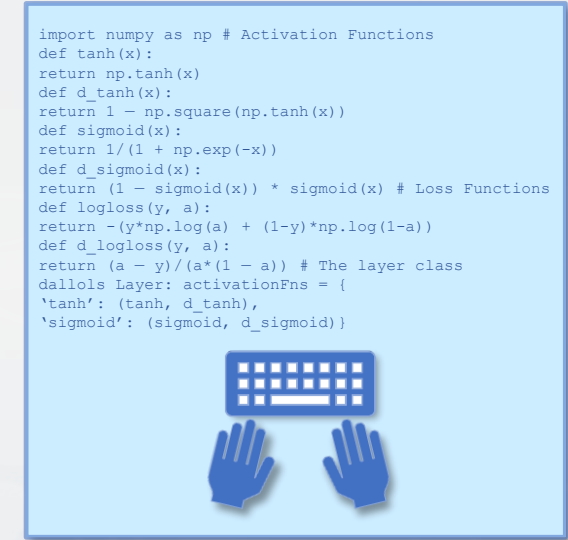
import numpy as np # Activation Functions
def tanh(x):
return np.tanh(x)
def d_tanh(x):
return 1 — np.square(np.tanh(x))
def sigmoid(x):
return 1/(1 + np.exp(-x))
def d_sigmoid(x):
return (1 — sigmoid(x)) * sigmoid(x) # Loss Functions
def logloss(y, a):
return -(y*np.log(a) + (1-y)*np.log(1-a))
def d_logloss(y, a):
return (a — y)/(a*(1 — a)) # The layer class
dallols Layer: activationFns = {
'tanh': (tanh, d_tanh),
'sigmoid': (sigmoid, d_sigmoid)}